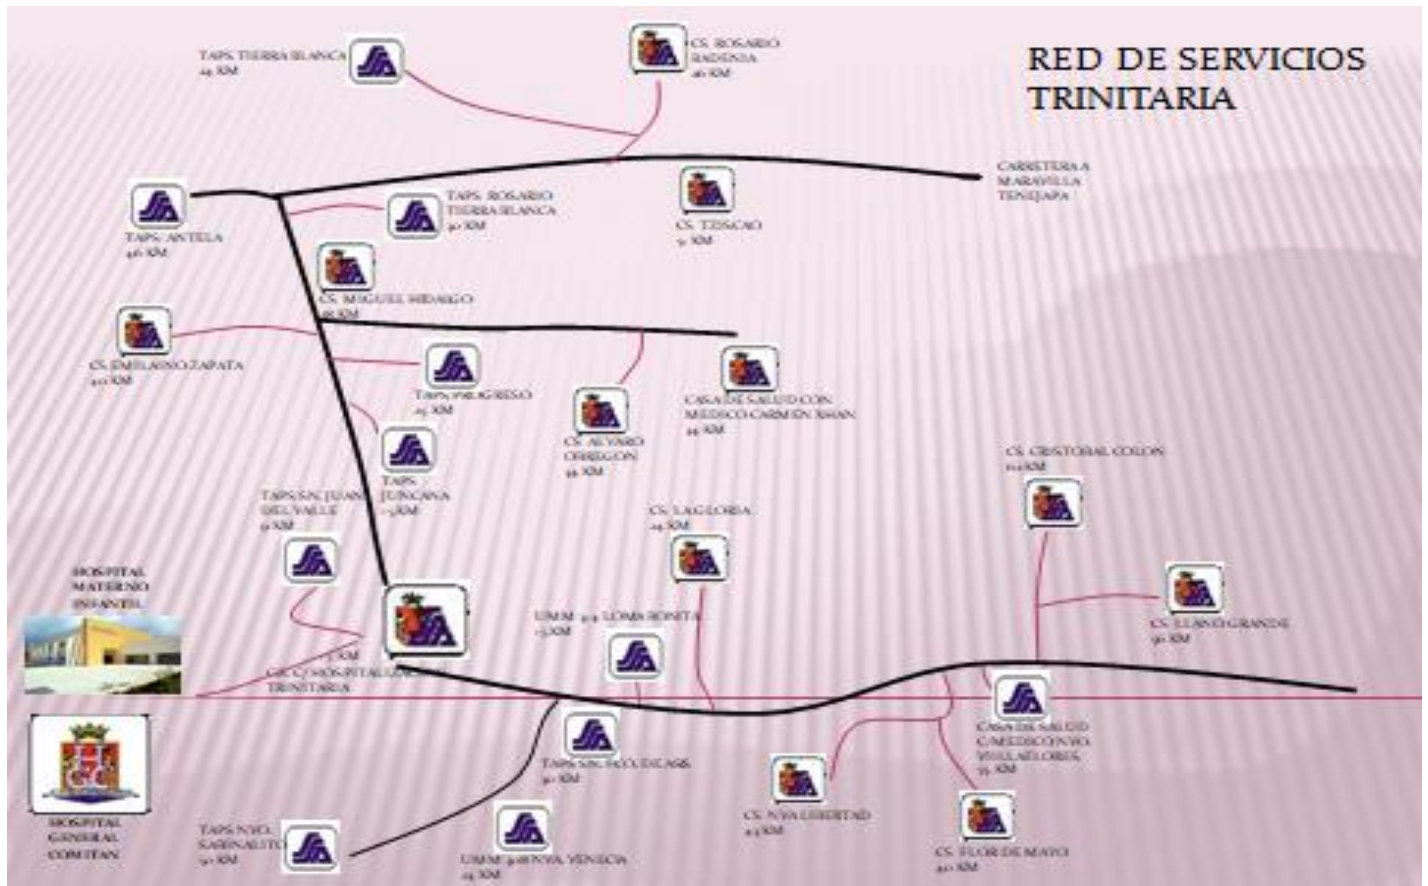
RED DE SERVICIOS TRINITARIA

TAPS. TIERRA BLANCA
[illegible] KM

CS. ROSARIO BADENIA
26 KM

CARRETERA A MARAVILLA TENEJAPA

TAPS. ANTELA
46 KM

TAPS. ROSARIO TIERRA BLANCA
30 KM

CS. TZISCAO
9 KM

CS. MIGUEL HIDALGO
18 KM

CS. EMILIANO ZAPATA
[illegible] KM

TAPS. PROGRESO
25 KM

CASA DE SALUD CON MEDICO CARMEN XHAN
24 KM

CS. ALVARO OBREGON
34 KM

TAPS. JUNCANA
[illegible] KM

TAPS. SN. JUAN DEL VALLE
9 KM

CS. CRISTOBAL COLON
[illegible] KM

CS. LA GLORIA
24 KM

HOSPITAL MATERNO INFANTIL

UMM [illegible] LOMA BONITA
15 KM

CS. LLANO GRANDE
90 KM

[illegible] KM
CS. C/ HOSPITALIZACION TRINITARIA

CASA DE SALUD C/ MEDICO NVO. VERGELES
55 KM

TAPS. SN. FCO. DE ASIS
30 KM

CS. NVA LIBERTAD
23 KM

HOSPITAL GENERAL COMITAN

TAPS. NVO. SABINALITO
50 KM

UMM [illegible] NVA. VENECIA
24 KM

CS. FLOR DE MAYO
30 KM